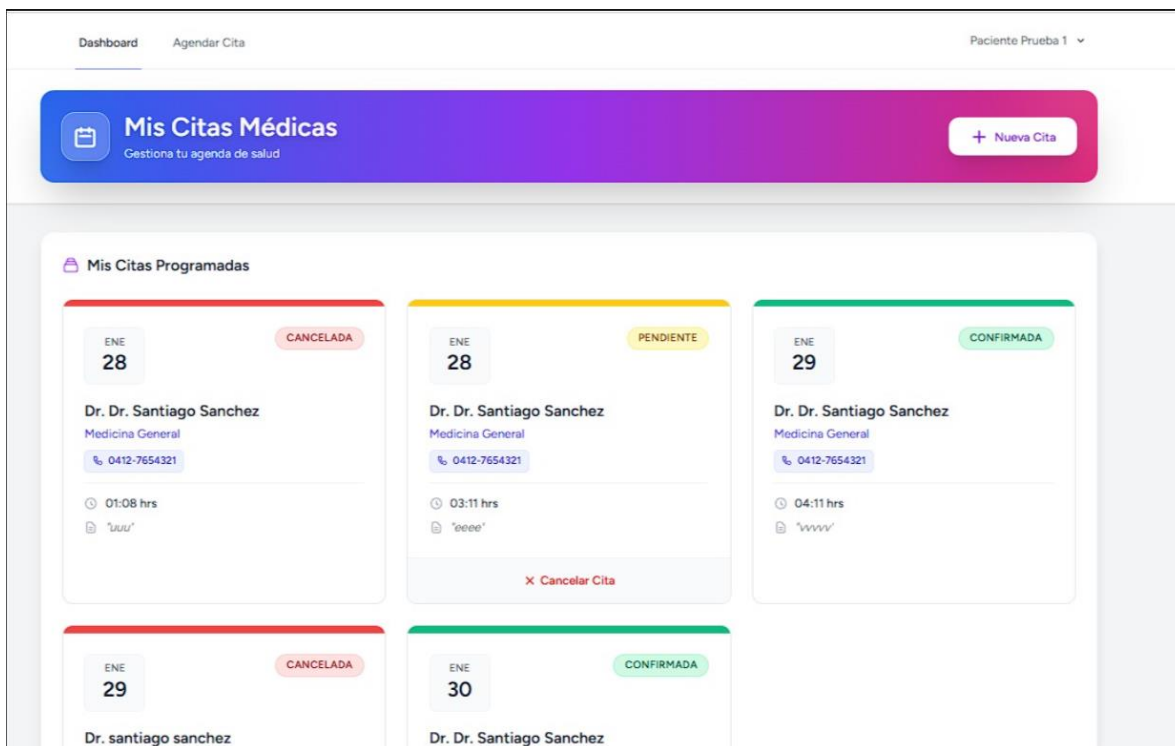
Dashboard
Agendar Cita
Paciente Prueba 1

Mis Citas Médicas
Gestiona tu agenda de salud

+ Nueva Cita

Mis Citas Programadas

ENE
28
CANCELADA
Dr. Dr. Santiago Sanchez
Medicina General
0412-7654321
01:08 hrs
"uuu"

ENE
28
PENDIENTE
Dr. Dr. Santiago Sanchez
Medicina General
0412-7654321
03:11 hrs
"eeee"
× Cancelar Cita

ENE
29
CONFIRMADA
Dr. Dr. Santiago Sanchez
Medicina General
0412-7654321
04:11 hrs
"vvvvv"

ENE
29
CANCELADA
Dr. santiago sanchez

ENE
30
CONFIRMADA
Dr. Dr. Santiago Sanchez